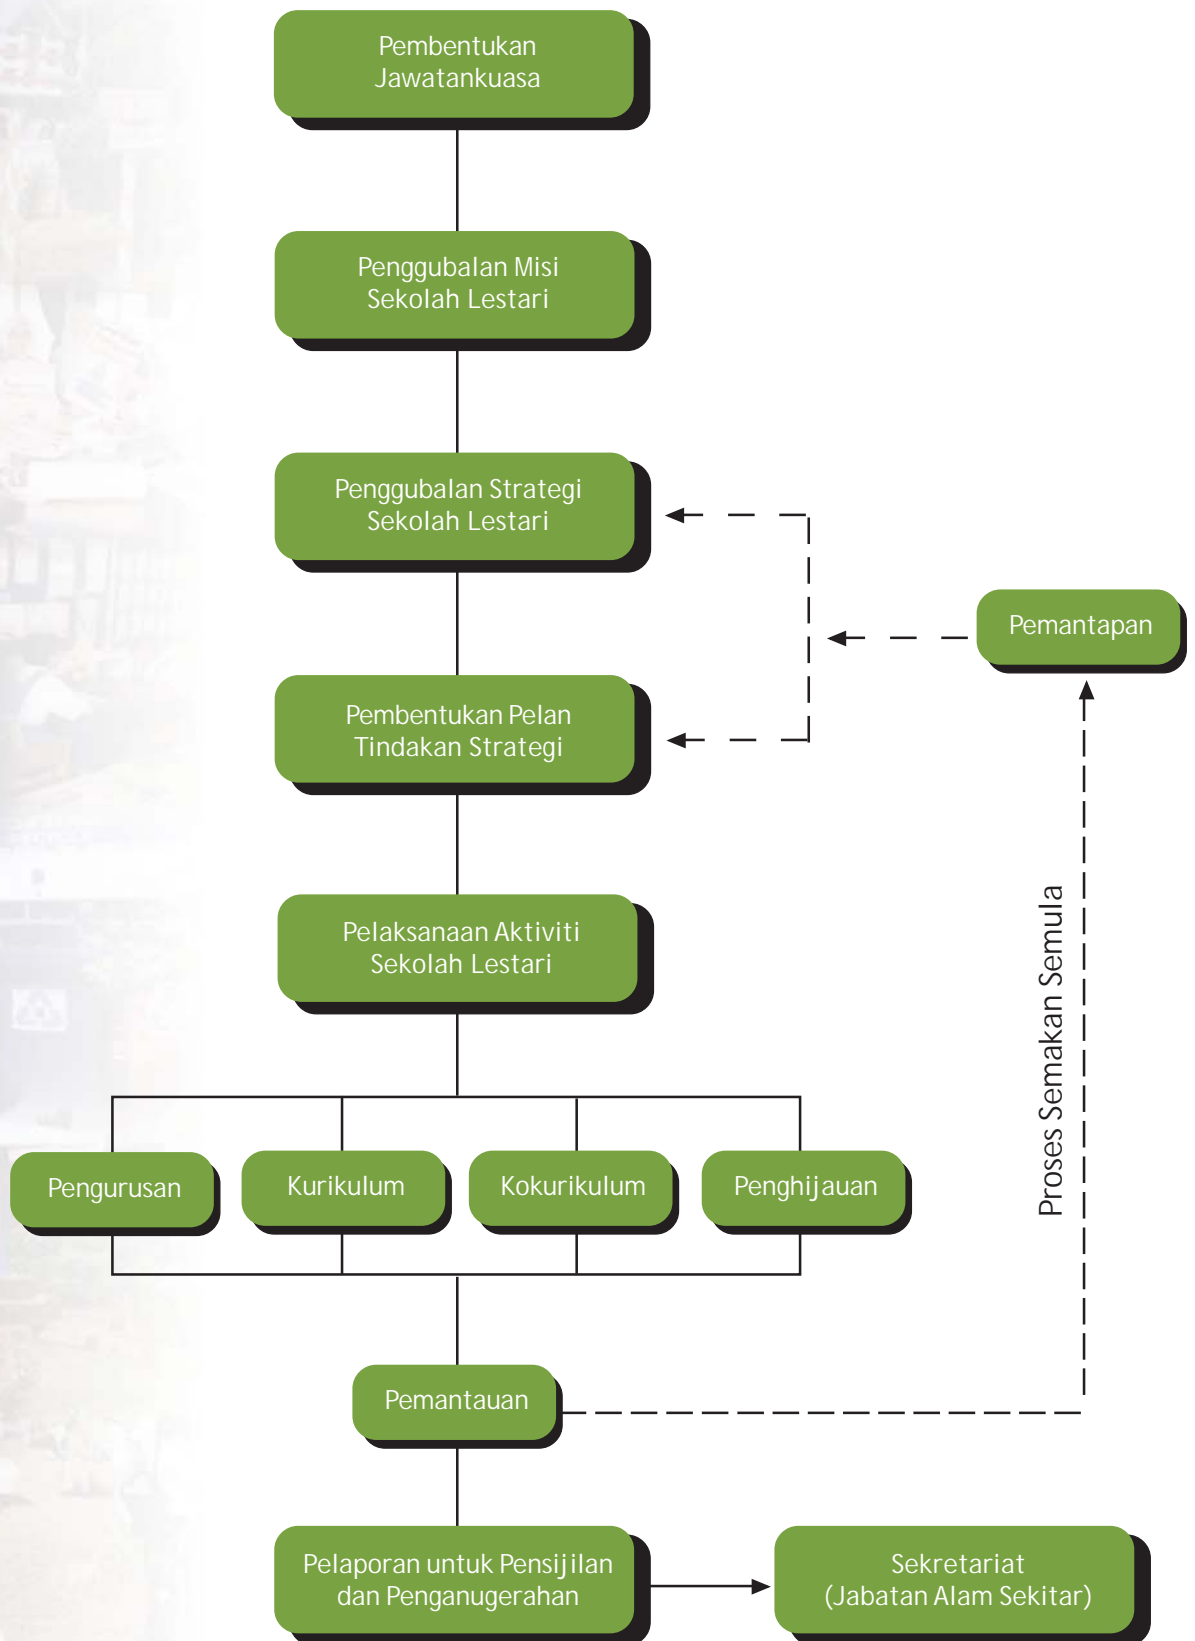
Pembentukan Jawatankuasa

Penggubalan Misi Sekolah Lestari

Penggubalan Strategi Sekolah Lestari

Pemantapan

Pembentukan Pelan Tindakan Strategi

Pelaksanaan Aktiviti Sekolah Lestari

Proses Semakan Semula

Pengurusan

Kurikulum

Kokurikulum

Penghijauan

Pemantauan

Pelaporan untuk Pensijilan dan Penganugerahan

Sekretariat (Jabatan Alam Sekitar)